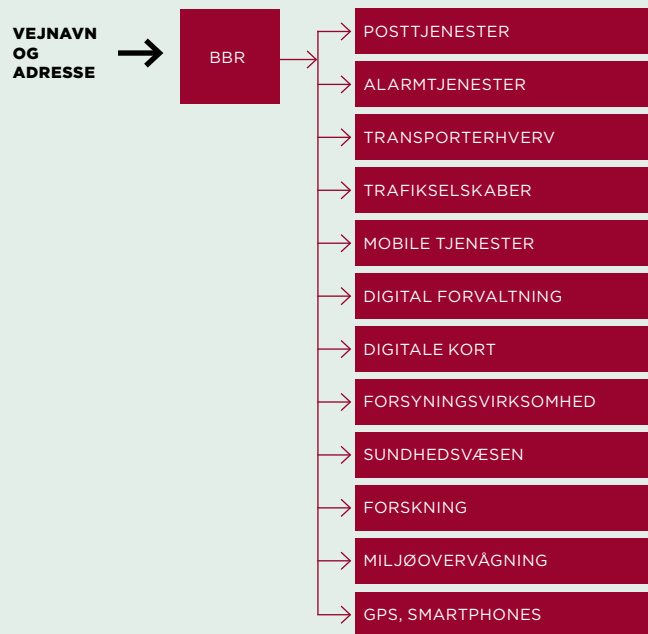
VEJNAVN OG ADRESSE

BBR

POSTTJENESTER

ALARMTJENESTER

TRANSPORTERHVERV

TRAFIKSELSKABER

MOBILE TJENESTER

DIGITAL FORVALTNING

DIGITALE KORT

FORSYNINGSVIRKSOMHED

SUNDHEDSVÆSEN

FORSKNING

MILJØOVERVÅGNING

GPS, SMARTPHONES